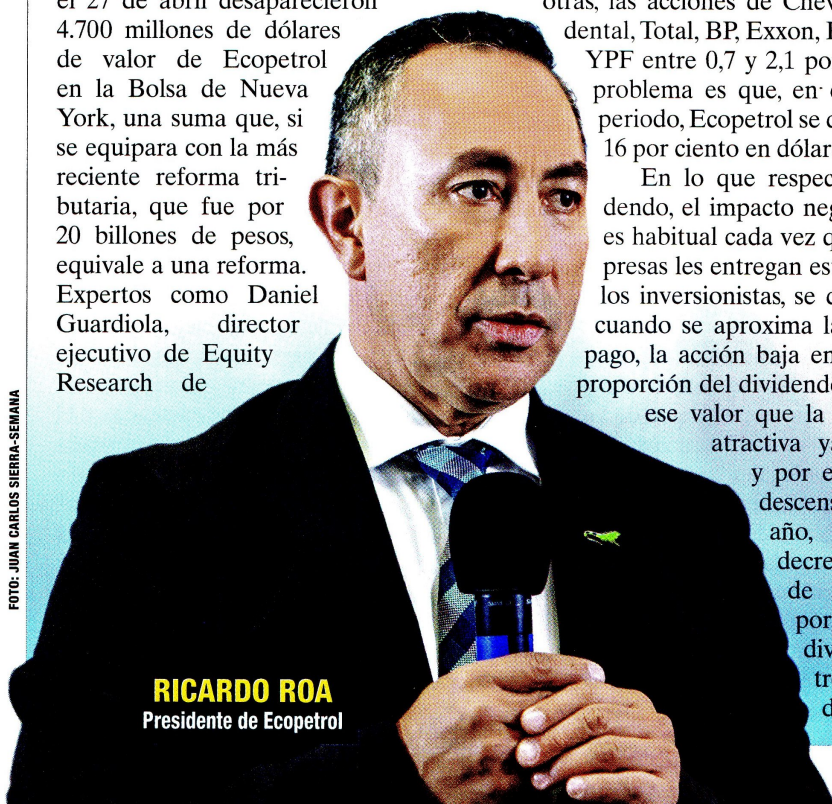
el 27 de abril desaparecieron 4.700 millones de dólares de valor de Ecopetrol en la Bolsa de Nueva York, una suma que, si se equipara con la más reciente reforma tributaria, que fue por 20 billones de pesos, equivale a una reforma. Expertos como Daniel Guardiola, director ejecutivo de Equity Research de

otras, las acciones de Chev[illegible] dental, Total, BP, Exxon, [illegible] YPF entre 0,7 y 2,1 po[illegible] problema es que, en e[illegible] periodo, Ecopetrol se c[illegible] 16 por ciento en dólar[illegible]

En lo que respec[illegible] dendo, el impacto neg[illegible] es habitual cada vez q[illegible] presas les entregan es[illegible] los inversionistas, se c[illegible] cuando se aproxima l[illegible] pago, la acción baja en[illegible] proporción del dividend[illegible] ese valor que la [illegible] atractiva y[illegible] y por e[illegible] descens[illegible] año, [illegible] decre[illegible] de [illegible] por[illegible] div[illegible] tr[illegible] d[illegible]

FOTO: JUAN CARLOS SIERRA-SEMANA

RICARDO ROA
Presidente de Ecopetrol